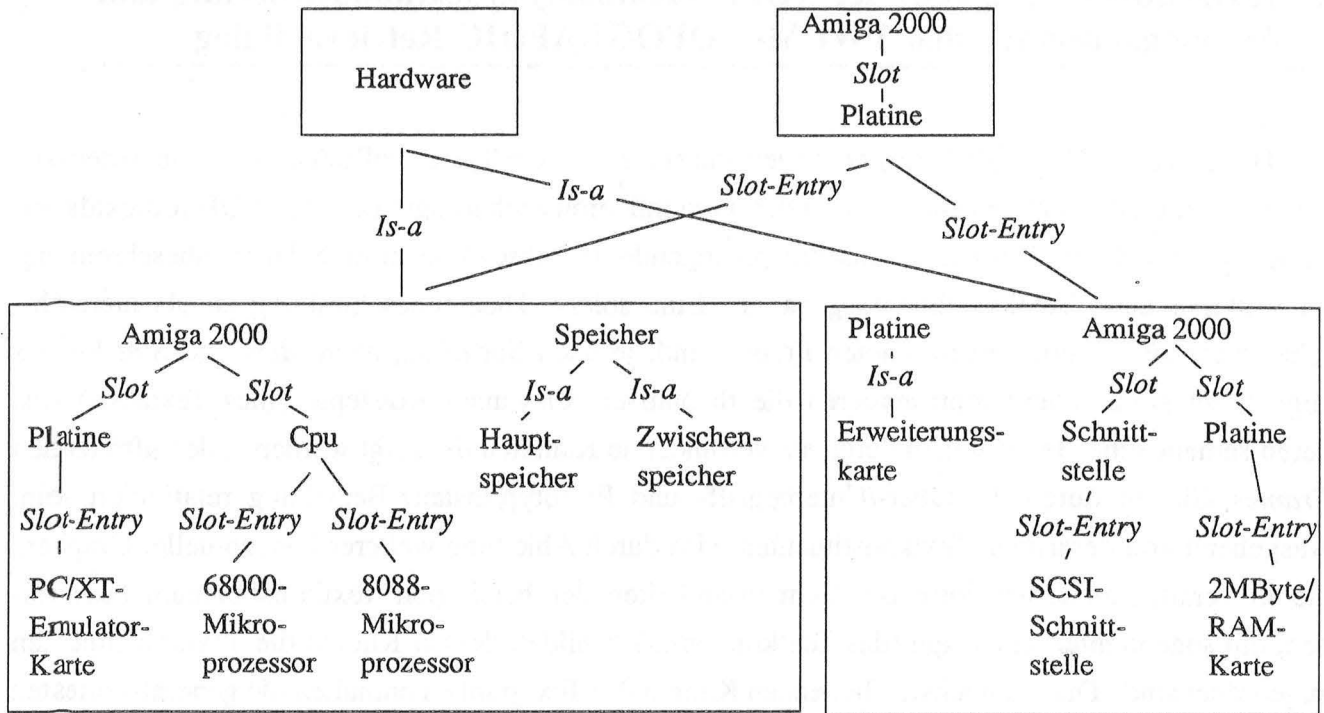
Hardware

Amiga 2000
Slot
Platine

Is-a

Is-a

Slot-Entry

Slot-Entry

Amiga 2000
Slot
Slot
Platine
Cpu
Slot-Entry
Slot-Entry
Slot-Entry
PC/XT-Emulator-Karte
68000-Mikroprozessor
8088-Mikroprozessor

Speicher
Is-a
Is-a
Hauptspeicher
Zwischenspeicher

Platine
Is-a
Erweiterungskarte

Amiga 2000
Slot
Slot
Schnittstelle
Platine
Slot-Entry
Slot-Entry
SCSI-Schnittstelle
2MByte/RAM-Karte